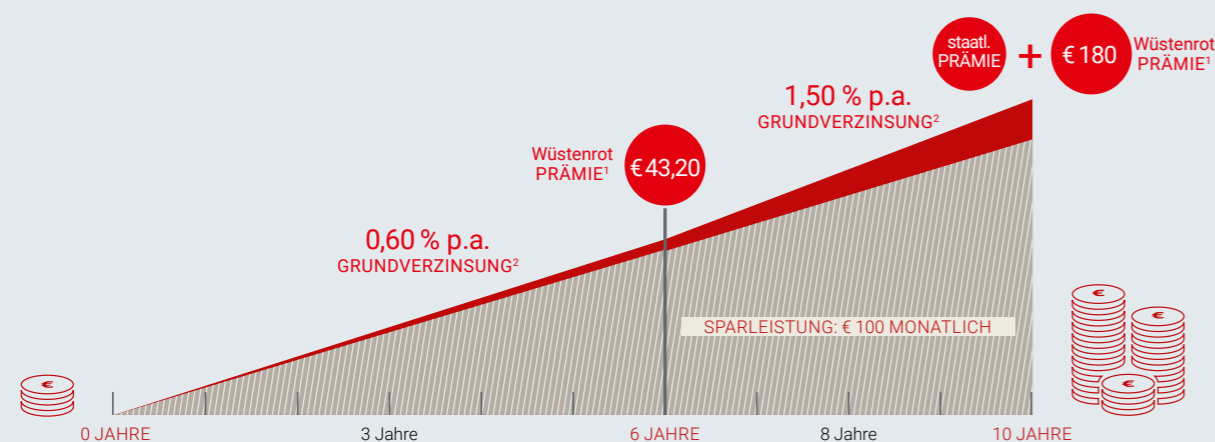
staatl. PRÄMIE + € 180 Wüstenrot PRÄMIE$^1$

1,50 % p.a. GRUNDVERZINSUNG$^2$

Wüstenrot PRÄMIE$^1$ € 43,20

0,60 % p.a. GRUNDVERZINSUNG$^2$

SPARLEISTUNG: € 100 MONATLICH

€

€

€

€

0 JAHRE

3 Jahre

6 JAHRE

8 Jahre

10 JAHRE